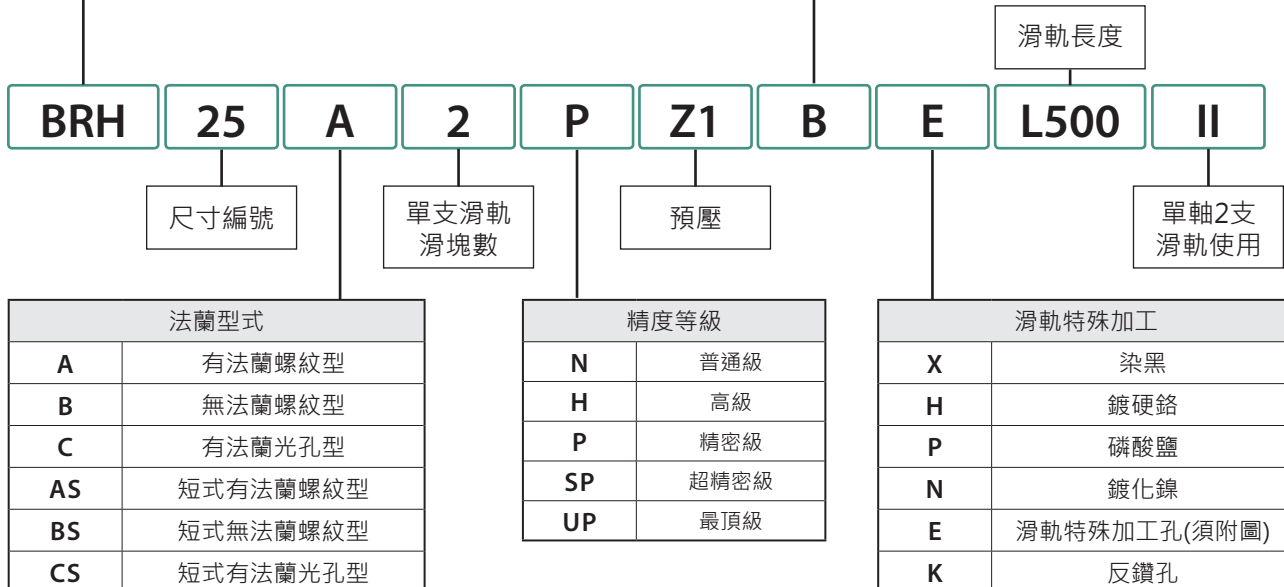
滑軌長度

BRH 25 A 2 P Z1 B E L500 II

尺寸編號

單支滑軌滑塊數

預壓

單軸2支滑軌使用

| 法蘭型式 | |
|---|---|
| A | 有法蘭螺紋型 |
| B | 無法蘭螺紋型 |
| C | 有法蘭光孔型 |
| AS | 短式有法蘭螺紋型 |
| BS | 短式無法蘭螺紋型 |
| CS | 短式有法蘭光孔型 |

| 精度等級 | |
|---|---|
| N | 普通級 |
| H | 高級 |
| P | 精密級 |
| SP | 超精密級 |
| UP | 最頂級 |

| 滑軌特殊加工 | |
|---|---|
| X | 染黑 |
| H | 鍍硬鉻 |
| P | 磷酸鹽 |
| N | 鍍化鎳 |
| E | 滑軌特殊加工孔(須附圖) |
| K | 反鑽孔 |